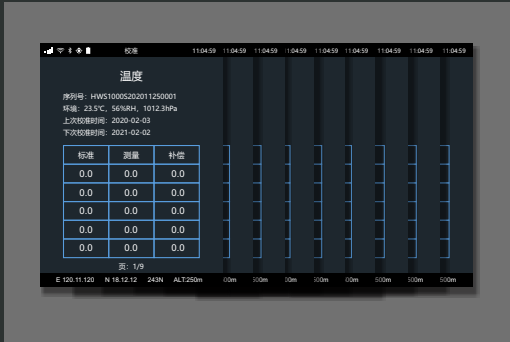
校准 11:04:59 11:04:59 11:04:59 11:04:59 11:04:59 11:04:59 11:04:59 11:04:59 11:04:59

温度

序列号：HWS1000S202011250001
环境：23.5℃，56%RH，1012.3hPa
上次校准时间：2020-02-03
下次校准时间：2021-02-02

| 标准 | 测量 | 补偿 |
|---|---|---|
| 0.0 | 0.0 | 0.0 |
| 0.0 | 0.0 | 0.0 |
| 0.0 | 0.0 | 0.0 |
| 0.0 | 0.0 | 0.0 |
| 0.0 | 0.0 | 0.0 |

页：1/9

E 120.11.120 N 18.12.12 243N ALT:250m 00m 500m 50m 500m 00m 500m 500m 500m